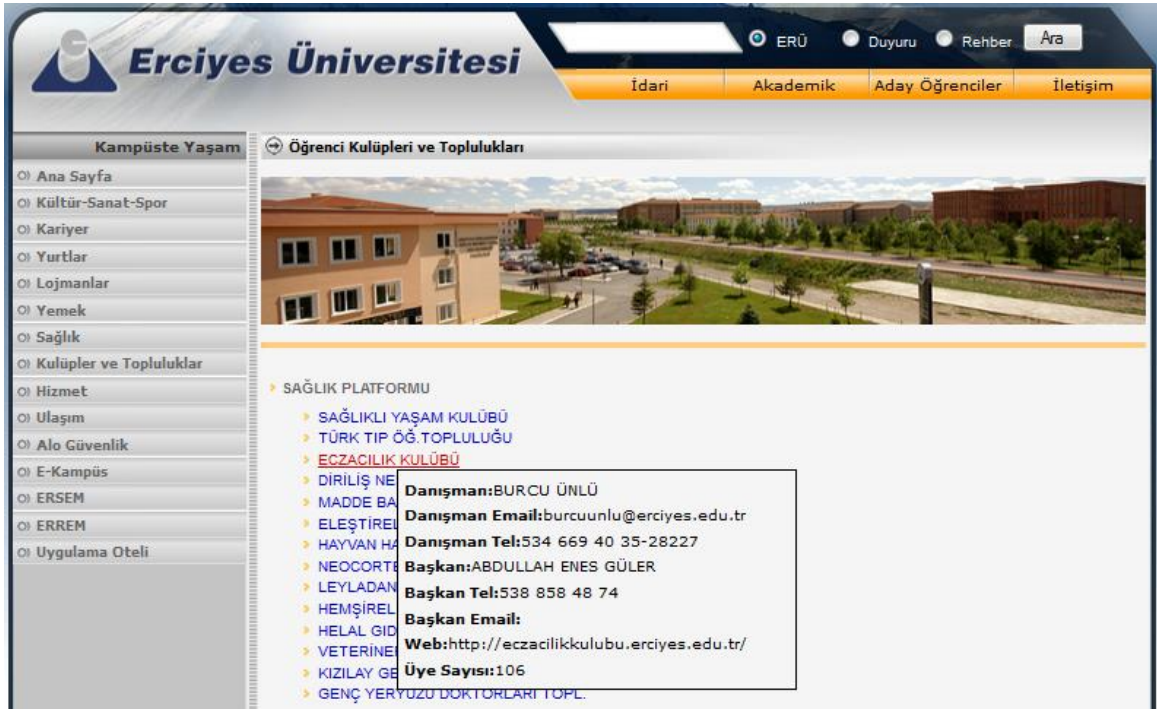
Erciyes Üniversitesi

ERÜ Duyuru Rehber Ara

İdari Akademik Aday Öğrenciler İletişim

Kampüste Yaşam
Ana Sayfa
Kültür-Sanat-Spor
Kariyer
Yurtlar
Lojmanlar
Yemek
Sağlık
Kulüpler ve Topluluklar
Hizmet
Ulaşım
Alo Güvenlik
E-Kampüs
ERSEM
ERREM
Uygulama Oteli

Öğrenci Kulüpleri ve Toplulukları

SAĞLIK PLATFORMU
SAĞLIKLI YAŞAM KULÜBÜ
TÜRK TIP ÖĞ.TOPLULUĞU
ECZACILIK KULÜBÜ
DİRİLİŞ NE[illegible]
MADDE BA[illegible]
ELEŞTİREL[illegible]
HAYVAN HA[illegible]
NEOCORTE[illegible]
LEYLADAN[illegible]
HEMŞİREL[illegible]
HELAL GID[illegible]
VETERİNE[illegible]
KIZILAY GE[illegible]
GENÇ YERYÜZÜ DOKTORLARI TOPL.

Danışman:BURCU ÜNLÜ
Danışman Email:burcuunlu@erciyes.edu.tr
Danışman Tel:534 669 40 35-28227
Başkan:ABDULLAH ENES GÜLER
Başkan Tel:538 858 48 74
Başkan Email:
Web:http://eczacilikkulubu.erciyes.edu.tr/
Üye Sayısı:106